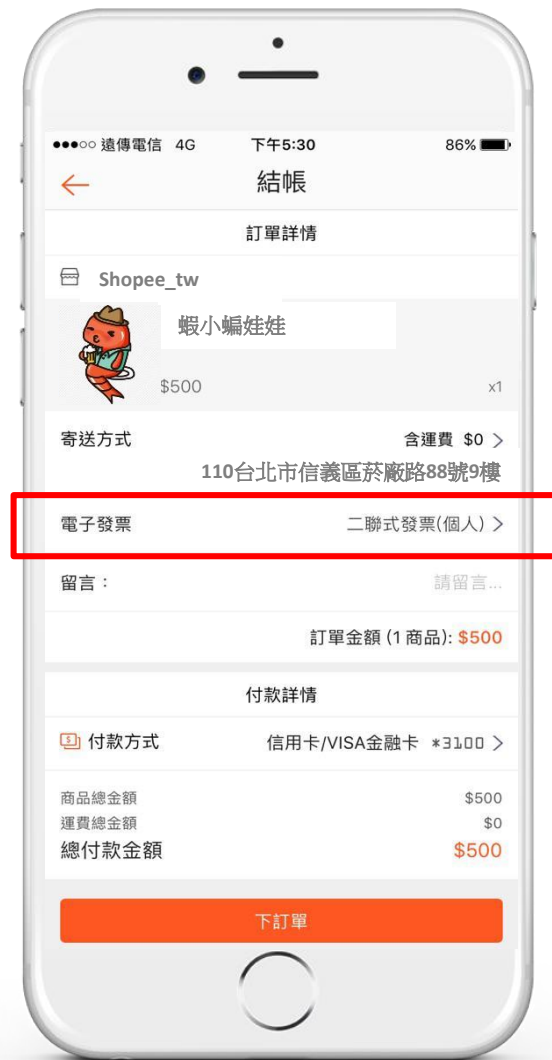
●●●○○ 遠傳電信 4G
下午5:30
86%

結帳

訂單詳情

Shopee_tw

蝦小蝙娃娃

$500
x1

寄送方式
含運費 $0 >
110台北市信義區菸廠路88號9樓

電子發票
二聯式發票(個人) >

留言：
請留言...

訂單金額 (1 商品): $500

付款詳情

付款方式
信用卡/VISA金融卡 *3100 >

商品總金額
$500
運費總金額
$0
總付款金額
$500

下訂單